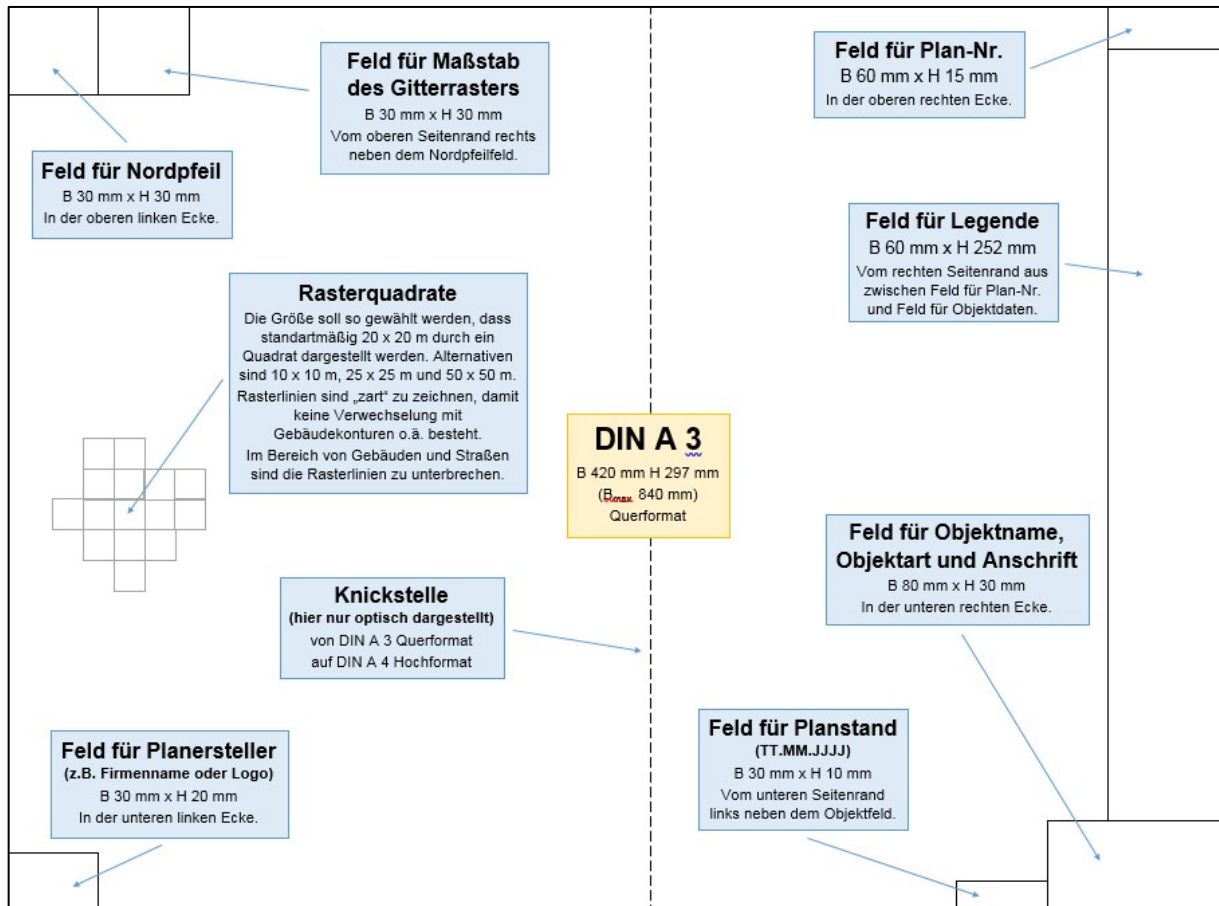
Feld für Maßstab des Gitterrasters
B 30 mm x H 30 mm
Vom oberen Seitenrand rechts neben dem Nordpfeilfeld.

Feld für Nordpfeil
B 30 mm x H 30 mm
In der oberen linken Ecke.

Rasterquadrate
Die Größe soll so gewählt werden, dass standartmäßig 20 x 20 m durch ein Quadrat dargestellt werden. Alternativen sind 10 x 10 m, 25 x 25 m und 50 x 50 m. Rasterlinien sind „zart" zu zeichnen, damit keine Verwechselung mit Gebäudekonturen o.ä. besteht. Im Bereich von Gebäuden und Straßen sind die Rasterlinien zu unterbrechen.

DIN A 3
B 420 mm H 297 mm
($B_{max}$ 840 mm)
Querformat

Knickstelle
(hier nur optisch dargestellt)
von DIN A 3 Querformat
auf DIN A 4 Hochformat

Feld für Planersteller
(z.B. Firmenname oder Logo)
B 30 mm x H 20 mm
In der unteren linken Ecke.

Feld für Plan-Nr.
B 60 mm x H 15 mm
In der oberen rechten Ecke.

Feld für Legende
B 60 mm x H 252 mm
Vom rechten Seitenrand aus zwischen Feld für Plan-Nr. und Feld für Objektdaten.

Feld für Objektname, Objektart und Anschrift
B 80 mm x H 30 mm
In der unteren rechten Ecke.

Feld für Planstand
(TT.MM.JJJJ)
B 30 mm x H 10 mm
Vom unteren Seitenrand links neben dem Objektfeld.